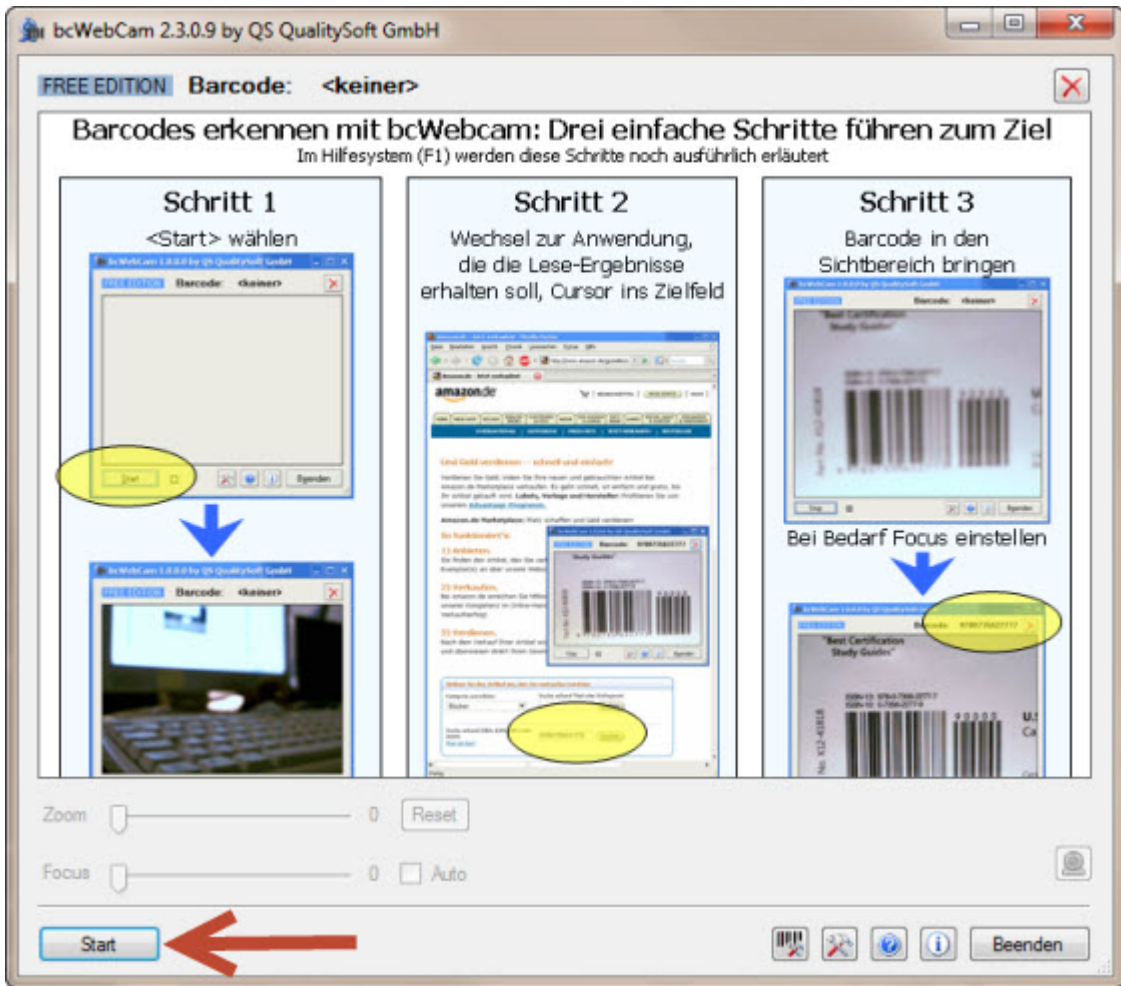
bcWebCam 2.3.0.9 by QS QualitySoft GmbH

FREE EDITION Barcode: <keiner>

Barcodes erkennen mit bcWebcam: Drei einfache Schritte führen zum Ziel
Im Hilfesystem (F1) werden diese Schritte noch ausführlich erläutert

Schritt 1
<Start> wählen

bcWebCam 1.0.0.0 by QS QualitySoft GmbH
FREE EDITION Barcode: <keiner>
Start
Beenden

bcWebCam 1.0.0.0 by QS QualitySoft GmbH
FREE EDITION Barcode: <keiner>

Schritt 2
Wechsel zur Anwendung, die die Lese-Ergebnisse erhalten soll, Cursor ins Zielfeld

amazon.de
Geld verdienen — schnell und einfach!
Amazon.de Marketplace:
So funktioniert's
1) Anbieten.
2) Verkaufen.
3) Verdienen.
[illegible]

Schritt 3
Barcode in den Sichtbereich bringen

Barcode:
"Best Certification Study Guides"
Beenden

Bei Bedarf Focus einstellen

bcWebCam 1.0.0.0 by QS QualitySoft GmbH
Barcode: 9780735622777
"Best Certification Study Guides"
ISBN-13: 978-0-7356-2277-7
ISBN-10: 0-7356-2277-9

Zoom 0 Reset
Focus 0 Auto

Start
Beenden